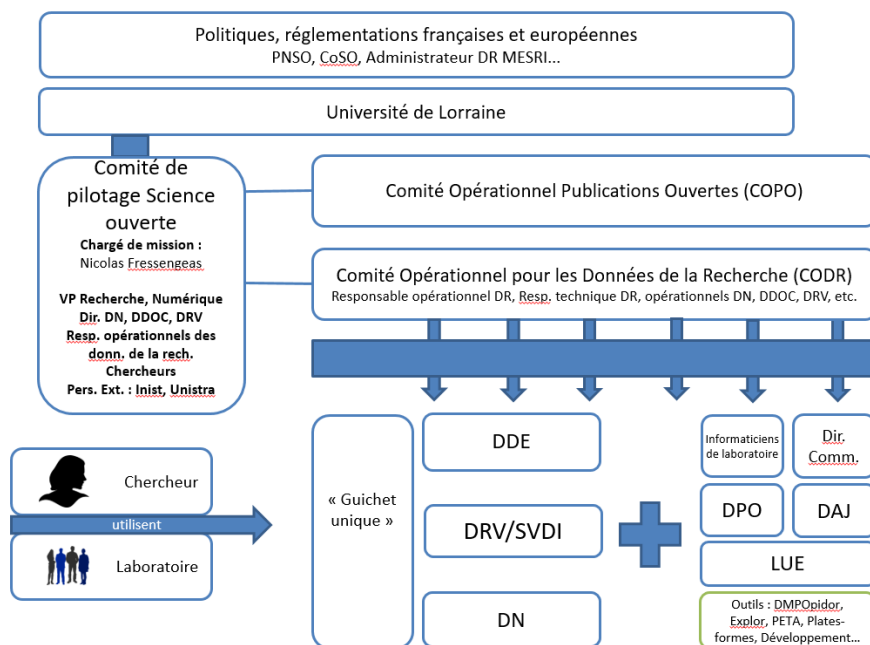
Politiques, réglementations françaises et européennes
PNSO, CoSO, Administrateur DR MESRI...

Université de Lorraine

Comité de pilotage Science ouverte
Chargé de mission :
Nicolas Fressengeas

VP Recherche, Numérique
Dir. DN, DDOC, DRV
Resp. opérationnels des donn. de la rech.
Chercheurs
Pers. Ext. : Inist, Unistra

Comité Opérationnel Publications Ouvertes (COPO)

Comité Opérationnel pour les Données de la Recherche (CODR)
Responsable opérationnel DR, Resp. technique DR, opérationnels DN, DDOC, DRV, etc.

Chercheur

utilisent

Laboratoire

« Guichet unique »

DDE

DRV/SVDI

DN

Informaticiens de laboratoire

Dir. Comm.

DPO

DAJ

LUE

Outils : DMPOpidor, Explor, PETA, Plates-formes, Développement...